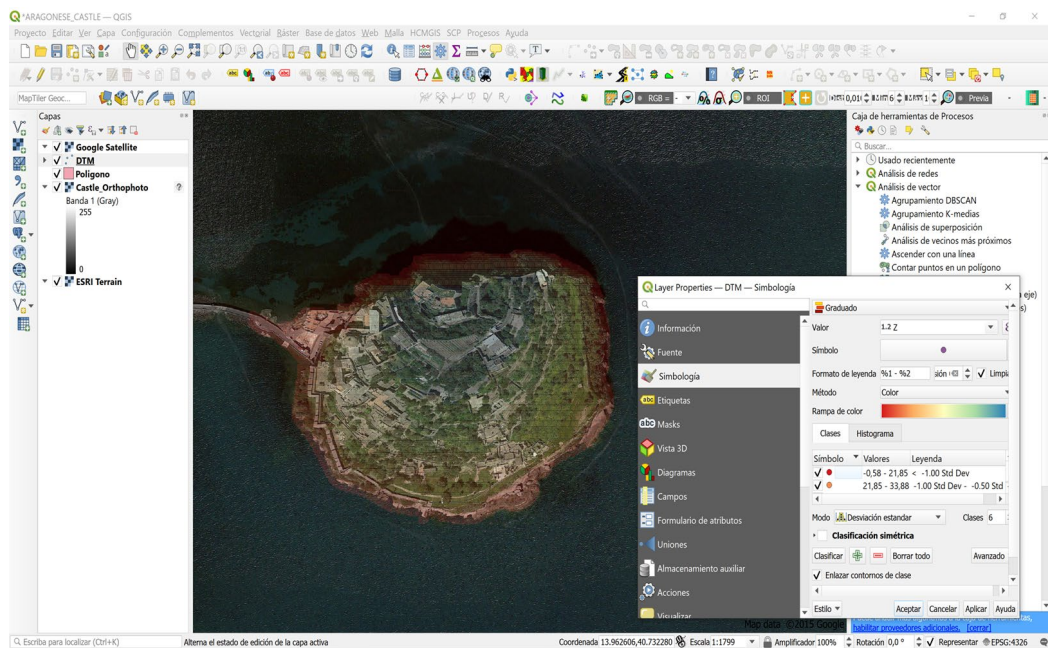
*ARAGONESE_CASTLE — QGIS

Proyecto Editar Ver Capa Configuración Complementos Vectorial Ráster Base de datos Web Malla HCMGIS SCP Procesos Ayuda

MapTiler Geoc...

RGB = ROI 0,01 Previa

Capas

Google Satellite
DTM
Poligono
Castle_Orthophoto
Banda 1 (Gray)
255
0
ESRI Terrain

Caja de herramientas de Procesos

Buscar...
Usado recientemente
Análisis de redes
Análisis de vector
Agrupamiento DBSCAN
Agrupamiento K-medias
Análisis de superposición
Análisis de vecinos más próximos
Ascender con una línea
Contar puntos en un polígono

Layer Properties — DTM — Simbología

Información
Fuente
Simbología
Etiquetas
Masks
Vista 3D
Diagramas
Campos
Formulario de atributos
Uniones
Almacenamiento auxiliar
Acciones
Visualizar

Graduado
Valor 1.2 Z
Símbolo
Formato de leyenda %1 - %2 sión Limpi
Método Color
Rampa de color
Clases Histograma
Símbolo Valores Leyenda
-0,58 - 21,85 < -1.00 Std Dev
21,85 - 33,88 -1.00 Std Dev - -0.50 Std
Modo Desviación estandar Clases 6
Clasificación simétrica
Clasificar Borrar todo Avanzado
Enlazar contornos de clase
Estilo Aceptar Cancelar Aplicar Ayuda

Map data ©2015 Google
habilitar proveedores adicionales. [cerrar]

Escriba para localizar (Ctrl+K)
Alterna el estado de edición de la capa activa
Coordenada 13.962606,40.732280 Escala 1:1799 Amplificador 100% Rotación 0,0 ° Representar EPSG:4326